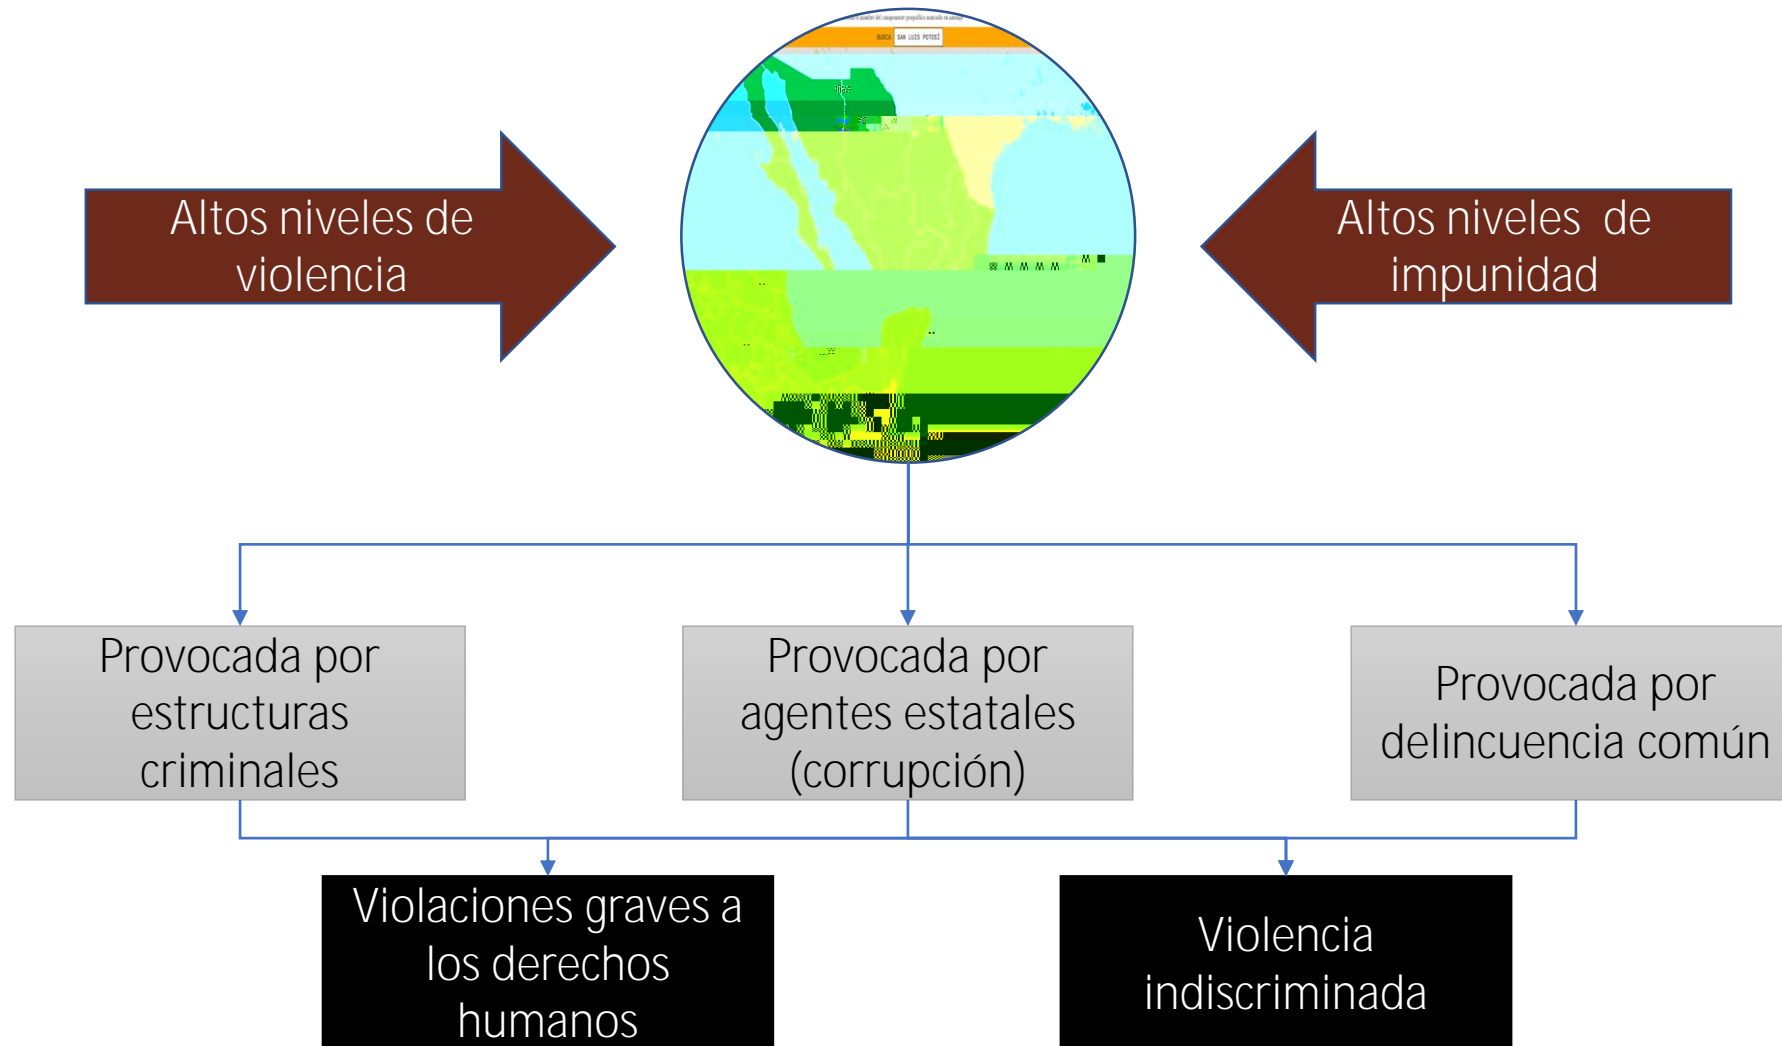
Altos niveles de violencia

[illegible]

BUSCA SAN LUIS POTOSÍ

Altos niveles de impunidad

Provocada por estructuras criminales

Provocada por agentes estatales (corrupción)

Provocada por delincuencia común

Violaciones graves a los derechos humanos

Violencia indiscriminada